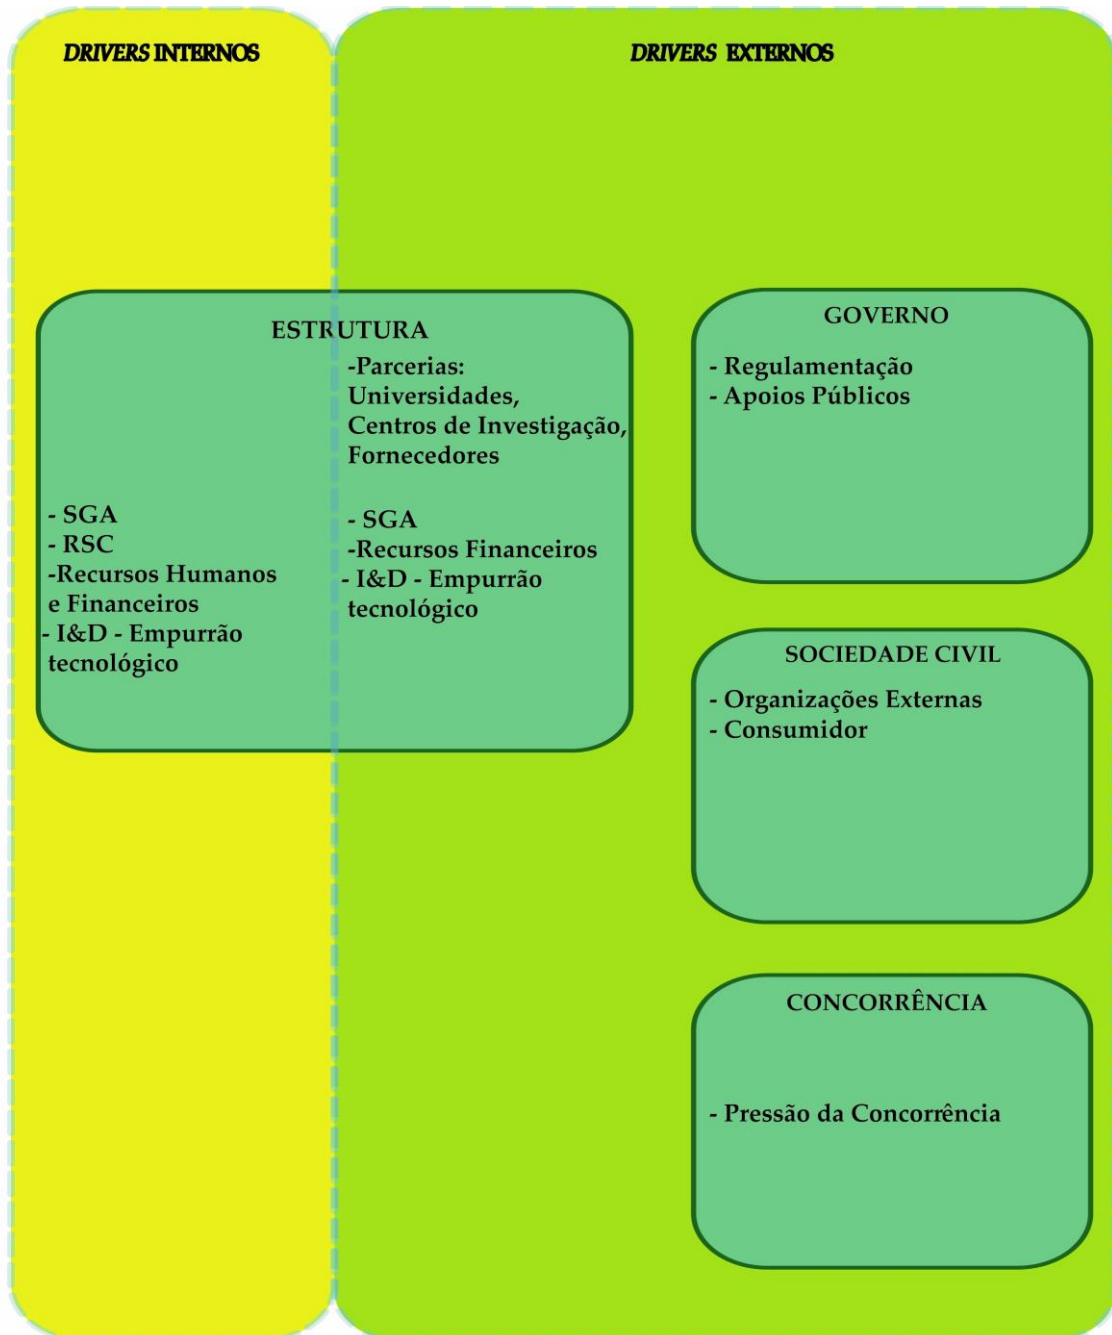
DRIVERS INTERNOS

DRIVERS EXTERNOS

ESTRUTURA

- SGA
- RSC
-Recursos Humanos e Financeiros
- I&D - Empurrão tecnológico

-Parcerias: Universidades, Centros de Investigação, Fornecedores

- SGA
-Recursos Financeiros
- I&D - Empurrão tecnológico

GOVERNO

- Regulamentação
- Apoios Públicos

SOCIEDADE CIVIL

- Organizações Externas
- Consumidor

CONCORRÊNCIA

- Pressão da Concorrência